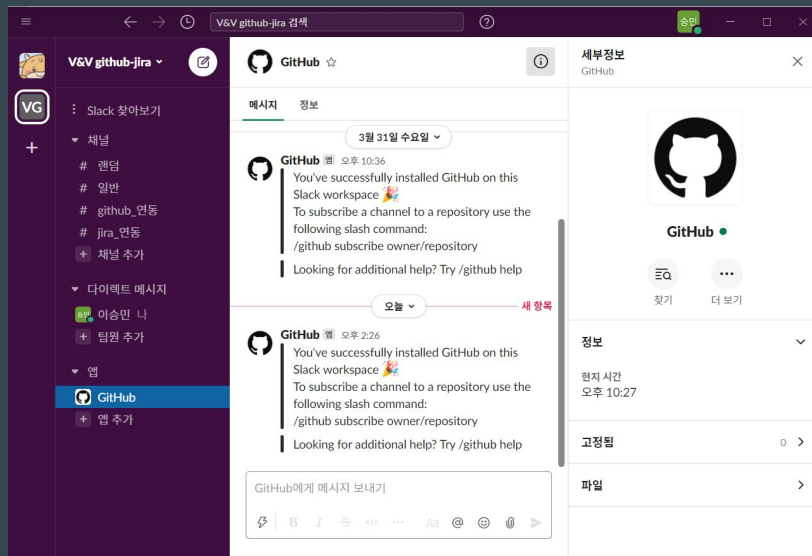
V&V github-jira 검색

승민

VG

V&V github-jira

Slack 찾아보기

채널

# 랜덤

# 일반

# github_연동

# jira_연동

+ 채널 추가

다이렉트 메시지

이승민 나

+ 팀원 추가

앱

GitHub

+ 앱 추가

GitHub ☆

메시지 정보

3월 31일 수요일

GitHub 앱 오후 10:36
You've successfully installed GitHub on this Slack workspace 🎉
To subscribe a channel to a repository use the following slash command:
/github subscribe owner/repository

Looking for additional help? Try /github help

오늘

새 항목

GitHub 앱 오후 2:26
You've successfully installed GitHub on this Slack workspace 🎉
To subscribe a channel to a repository use the following slash command:
/github subscribe owner/repository

Looking for additional help? Try /github help

GitHub에게 메시지 보내기

세부정보
GitHub

GitHub

찾기 더 보기

정보

현지 시간
오후 10:27

고정됨 0

파일